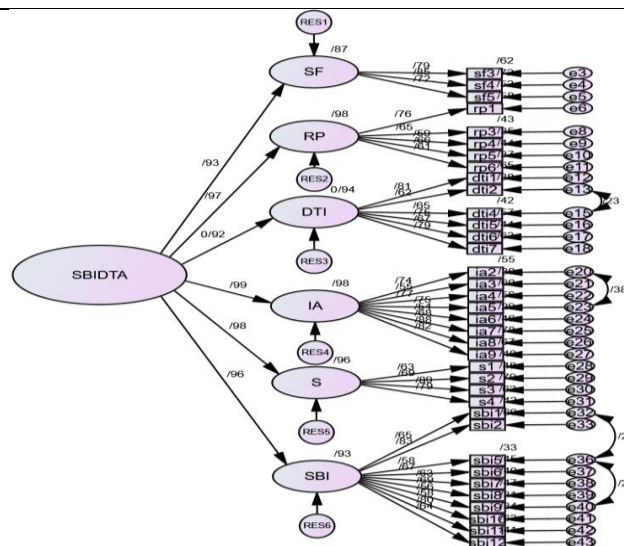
RES1
/87
SF
/79
/62
sf3
e3
sf4
e4
sf5
e5
rp1
e6
/98
RP
/76
/65
/43
rp3
e8
rp4
e9
rp5
e10
rp6
e11
dti1
e12
dti2
e13
RES2
/93
/97
0/94
/81
/42
DTI
/65
dti4
e15
dti5
e16
dti6
e17
dti7
e18
0/92
RES3
/23
SBIDTA
/99
/98
IA
/74
/55
ia2
e20
ia3
e21
ia4
e22
ia5
e23
ia6
e24
ia7
e25
ia8
e26
ia9
e27
/38
/75
/82
RES4
/98
/96
S
/83
s1
e28
s2
e29
s3
e30
s4
e31
sbi1
e32
sbi2
e33
/96
RES5
/93
/65
/83
SBI
/58
/33
sbi5
e36
sbi6
e37
sbi7
e38
sbi8
e39
sbi9
e40
sbi10
e41
sbi11
e42
sbi12
e43
/64
RES6